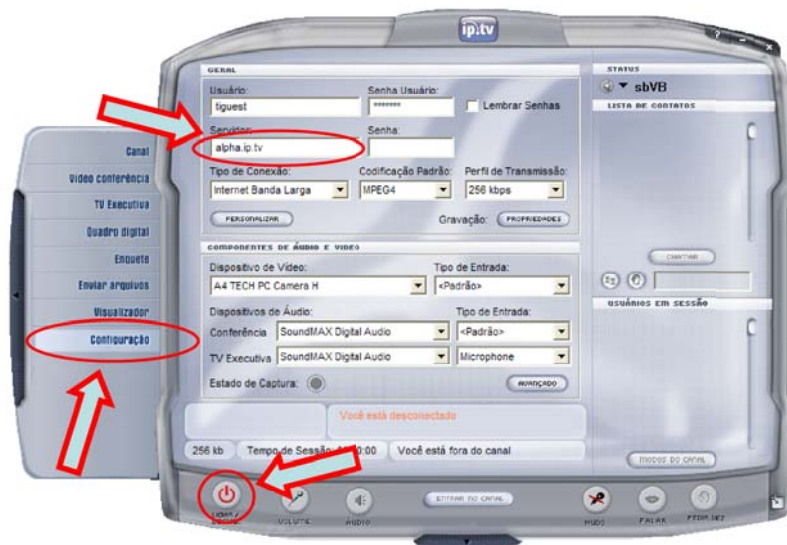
ip.tv

GERAL

Usuário:
tiguest

Senha Usuário:
*******

Lembrar Senhas

Servidor:
alpha.ip.tv

Senha:

Tipo de Conexão:
Internet Banda Larga

Codificação Padrão:
MPEG4

Perfil de Transmissão:
256 kbps

PERSONALIZAR

Gravação: PROPRIEDADES

COMPONENTES DE ÁUDIO E VIDEO

Dispositivo de Vídeo:
A4 TECH PC Camera H

Tipo de Entrada:
<Padrão>

Dispositivos de Áudio:

Tipo de Entrada:

Conferência SoundMAX Digital Audio
<Padrão>

TV Executiva SoundMAX Digital Audio
Microphone

Estado de Captura:

AVANÇADO

Você está desconectado

256 kb Tempo de Sessão: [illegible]:00 Você está fora do canal

STATUS

sbVB

LISTA DE CONTATOS

CHAMAR

USUÁRIOS EM SESSÃO

MODOS DO CANAL

Canal
Video conferência
TV Executiva
Quadro digital
Enquete
Enviar arquivos
Visualizador
Configuração

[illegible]
VOLUME
ÁUDIO
ENTRAR NO CANAL
MUDO
FALAR
PEDIR VEZ